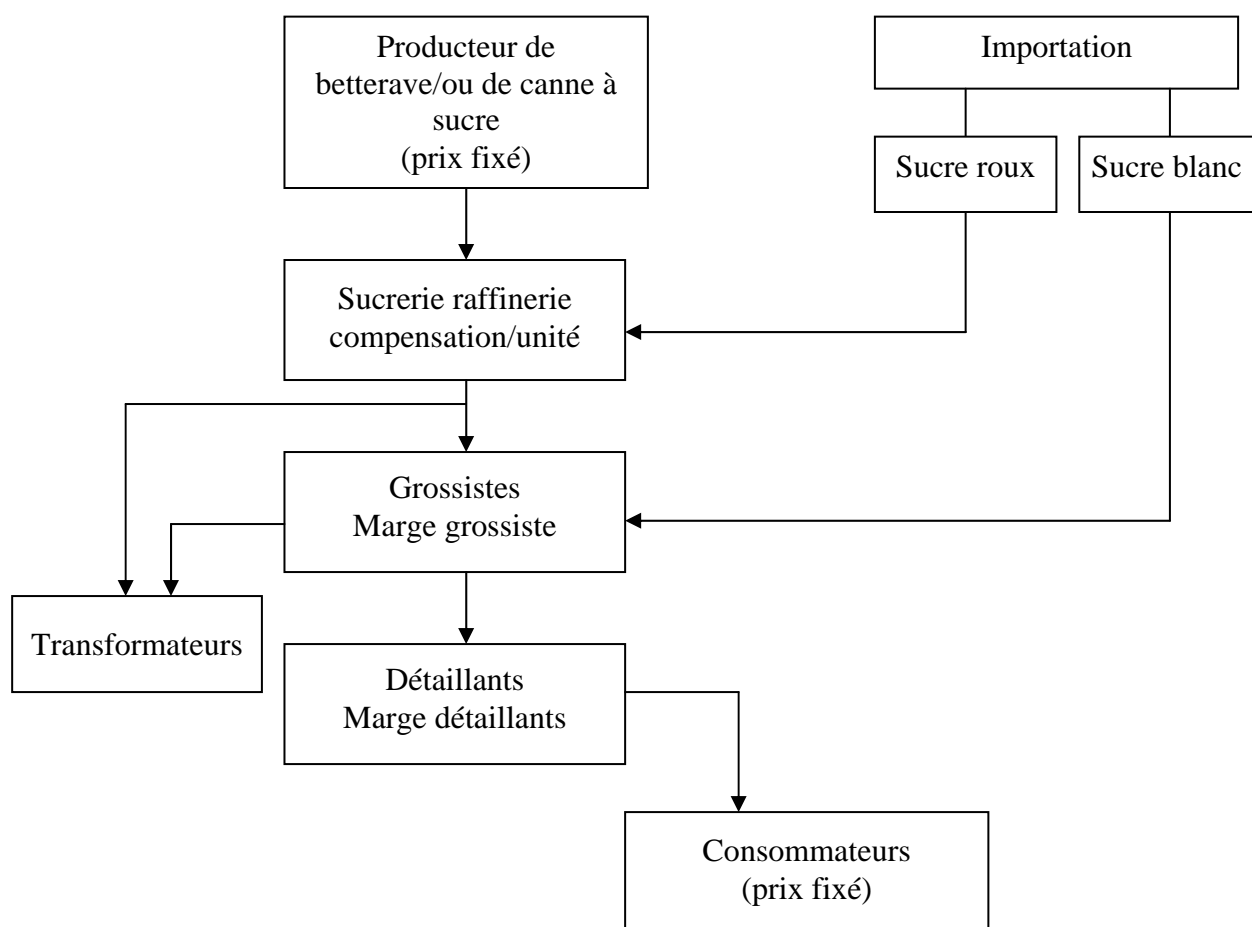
Producteur de betterave/ou de canne à sucre
(prix fixé)

Importation

Sucre roux

Sucre blanc

Sucrerie raffinerie
compensation/unité

Grossistes
Marge grossiste

Transformateurs

Détaillants
Marge détaillants

Consommateurs
(prix fixé)